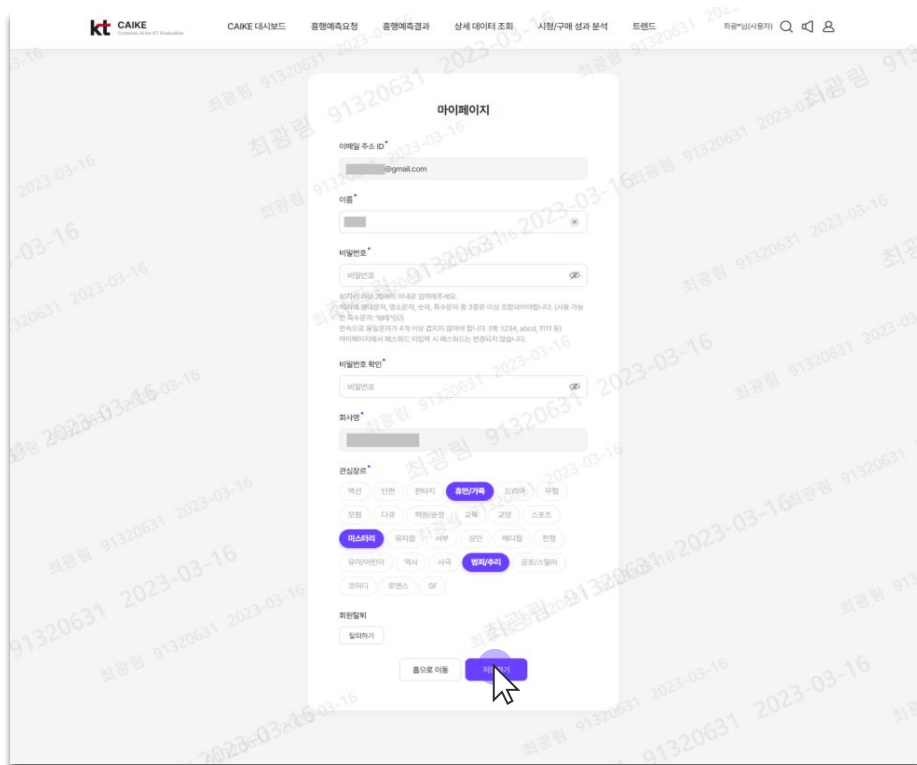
kt CAIKE
Contents AI for KT Evaluation

CAIKE 대시보드 흥행예측요청 흥행예측결과 상세 데이터 조회 시청/구매 성과 분석 트렌드 최광*님(사용자)

마이페이지

이메일 주소 ID*
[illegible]@gmail.com

이름*

비밀번호*
비밀번호

10자리 이상 20자리 이하로 입력해주세요.
영문 대문자, 영소문자, 숫자, 특수문자 중 3종류 이상 조합되어야합니다. (사용 가능한 특수문자: !@#$^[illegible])
연속으로 동일문자가 4개 이상 겹치지 않아야 합니다. (예: 1234, abcd, 1111 등)
마이페이지에서 패스워드 미입력 시 패스워드는 변경되지 않습니다.

비밀번호 확인*
비밀번호

회사명*

관심장르*
액션 단편 판타지 휴먼/가족 드라마 무협
모험 다큐 학원/순정 교육 교양 스포츠
미스터리 뮤지컬 서부 성인 메디컬 전쟁
유아/어린이 역사 시극 범죄/추리 공포/스릴러
코미디 로맨스 SF

회원탈퇴
탈퇴하기

홈으로 이동 저장하기

최광림 91320631 2023-03-16